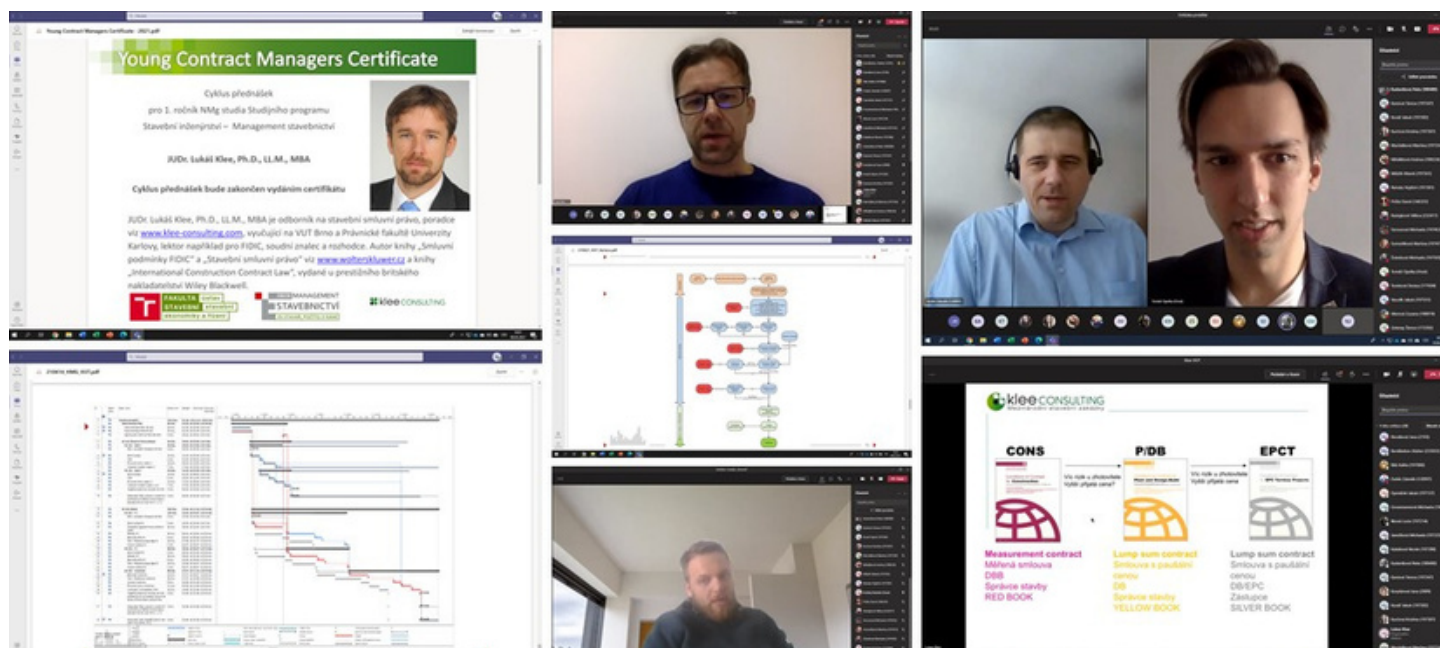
Young Contract Managers Certificate

Cyklus přednášek
pro 1. ročník NMg studia Studijního programu
Stavební inženýrství – Management stavebnictví

JUDr. Lukáš Klee, Ph.D., LL.M., MBA

Cyklus přednášek bude zakončen vydáním certifikátu

JUDr. Lukáš Klee, Ph.D., LL.M., MBA je odborník na stavební smluvní právo, poradce viz www.klee-consulting.com, vyučující na VUT Brno a Právnické fakultě Univerzity Karlovy, lektor například pro FIDIC, soudní znalec a rozhodce. Autor knihy „Smluvní podmínky FIDIC" a „Stavební smluvní právo" viz www.wolterskluwer.cz a knihy „International Construction Contract Law", vydané u prestižního britského nakladatelství Wiley Blackwell.

FAKULTA STAVEBNÍ

MANAGEMENT STAVEBNICTVÍ

klee CONSULTING

klee CONSULTING

CONS

P/DB

EPCT

Measurement contract
Měřená smlouva
DBB
Správce stavby
RED BOOK

Lump sum contract
Smlouva s paušální cenou
DB
Správce stavby
YELLOW BOOK

Lump sum contract
Smlouva s paušální cenou
DB/EPC
Zástupce
SILVER BOOK